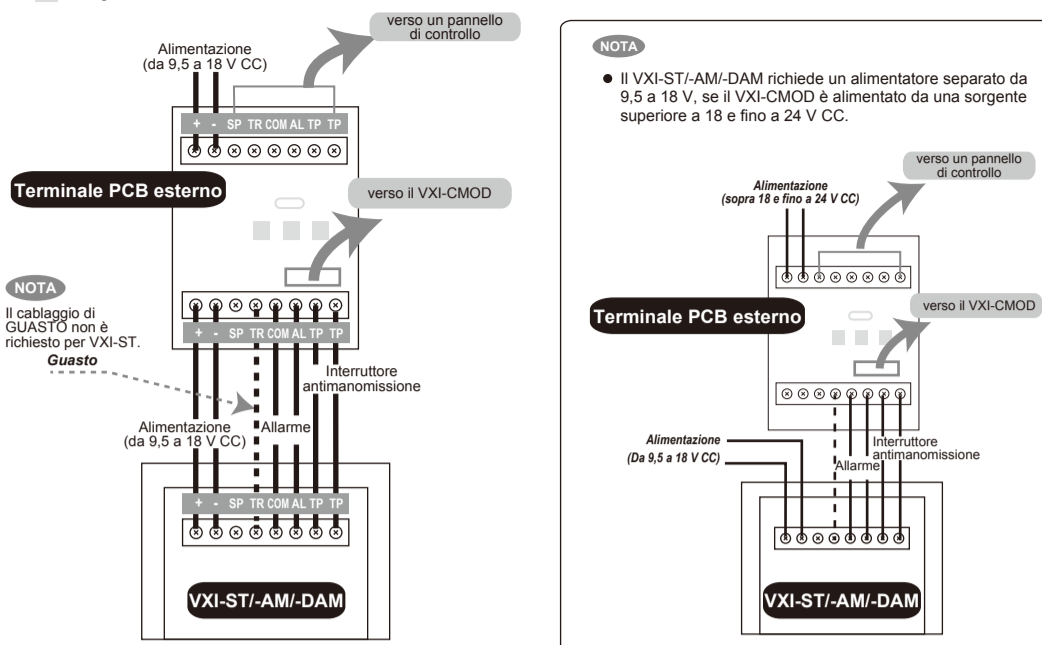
Alimentazione (da 9,5 a 18 V CC)

verso un pannello di controllo

+ - SP TR COM AL TP TP

Terminale PCB esterno

verso il VXI-CMOD

NOTA

Il cablaggio di GUASTO non è richiesto per VXI-ST.

Guasto

+ - SP TR COM AL TP TP

Interruttore antimanomissione

Alimentazione (da 9,5 a 18 V CC)

Allarme

+ - SP TR COM AL TP TP

VXI-ST/-AM/-DAM

NOTA

● Il VXI-ST/-AM/-DAM richiede un alimentatore separato da 9,5 a 18 V, se il VXI-CMOD è alimentato da una sorgente superiore a 18 e fino a 24 V CC.

verso un pannello di controllo

Alimentazione (sopra 18 e fino a 24 V CC)

Terminale PCB esterno

verso il VXI-CMOD

Alimentazione (Da 9,5 a 18 V CC)

Interruttore antimanomissione

Allarme

VXI-ST/-AM/-DAM